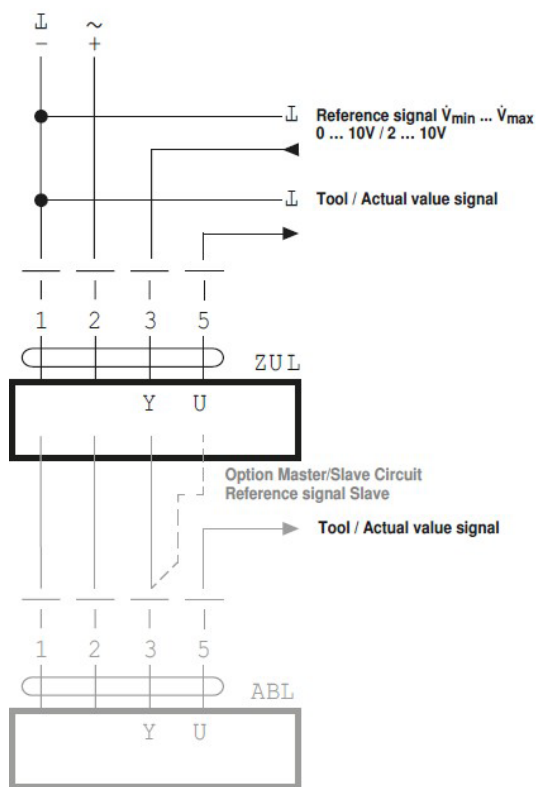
⊥ ~
– +

⊥ Reference signal $\dot{V}_{min}$ ... $\dot{V}_{max}$
0 ... 10V / 2 ... 10V

⊥ Tool / Actual value signal

1 2 3 5

ZUL

Y U

Option Master/Slave Circuit
Reference signal Slave

Tool / Actual value signal

1 2 3 5

ABL

Y U